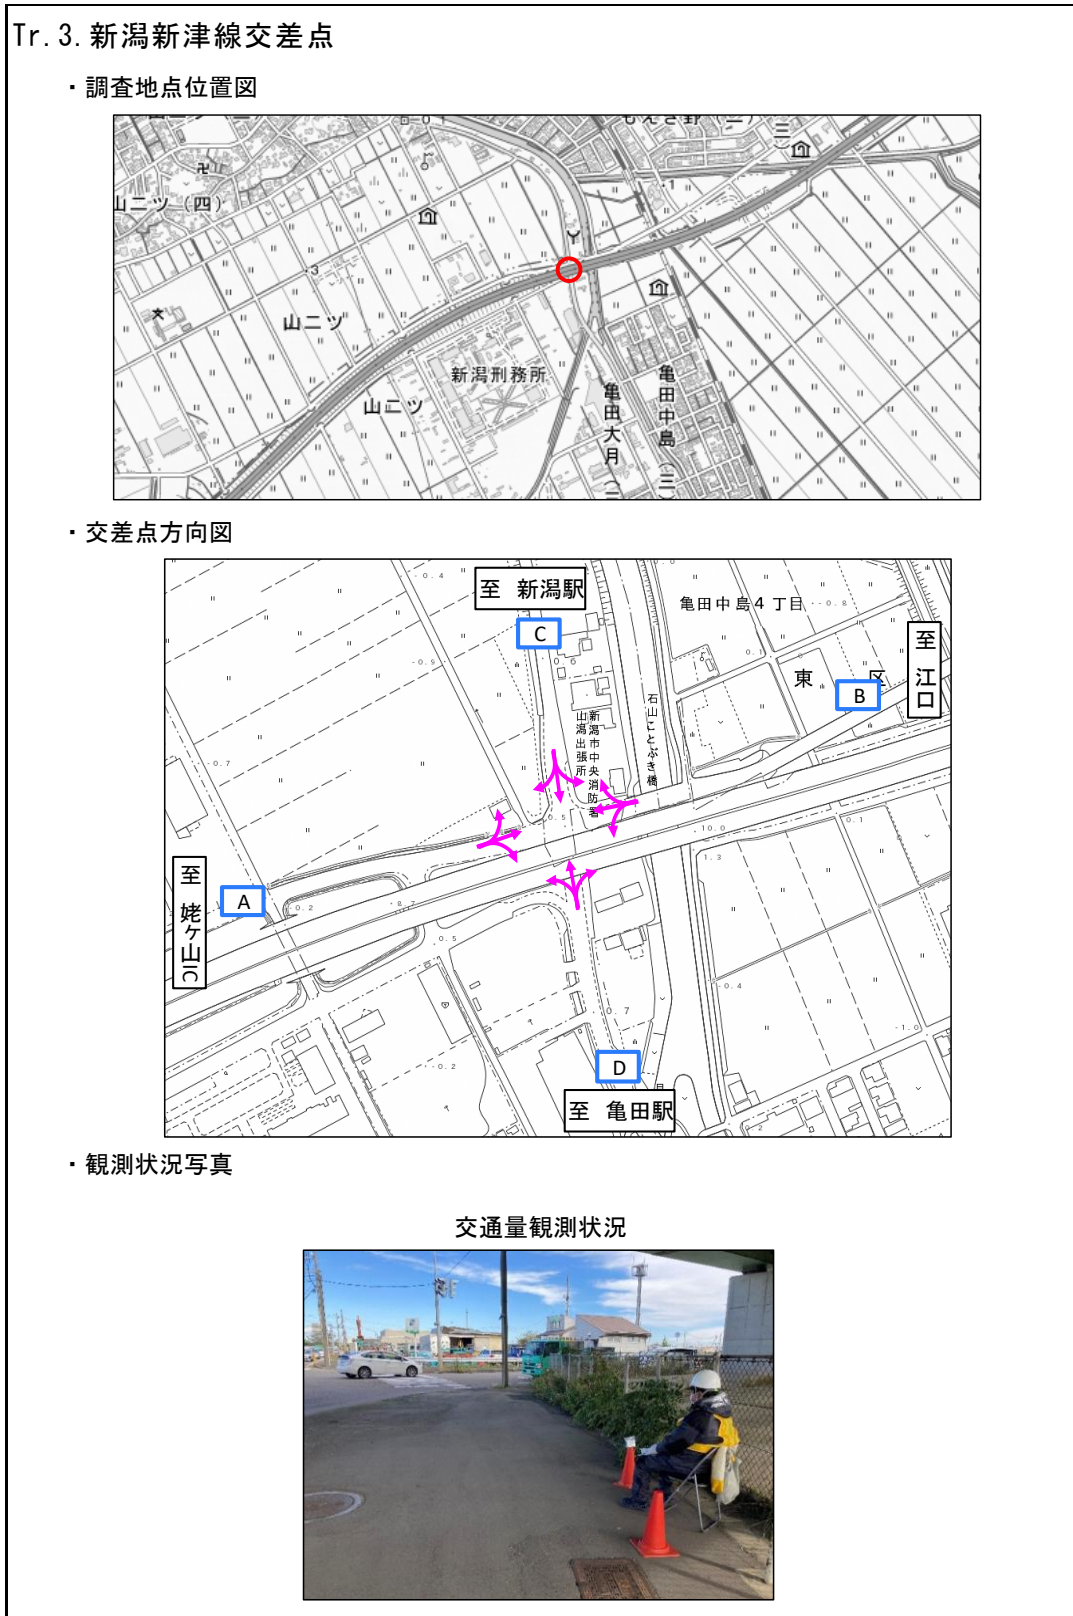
Tr.3. 新潟新津線交差点

・調査地点位置図

山二ツ（四）

山二ツ

新潟刑務所

山二ツ

亀田大月（二）

亀田中島（三）

・交差点方向図

至 新潟駅

C

亀田中島4丁目

至 江口

東

区

B

新潟市中央消防署山潟出張所

石山ことぶき橋

至 姥ケ山IC

A

D

至 亀田駅

・観測状況写真

交通量観測状況